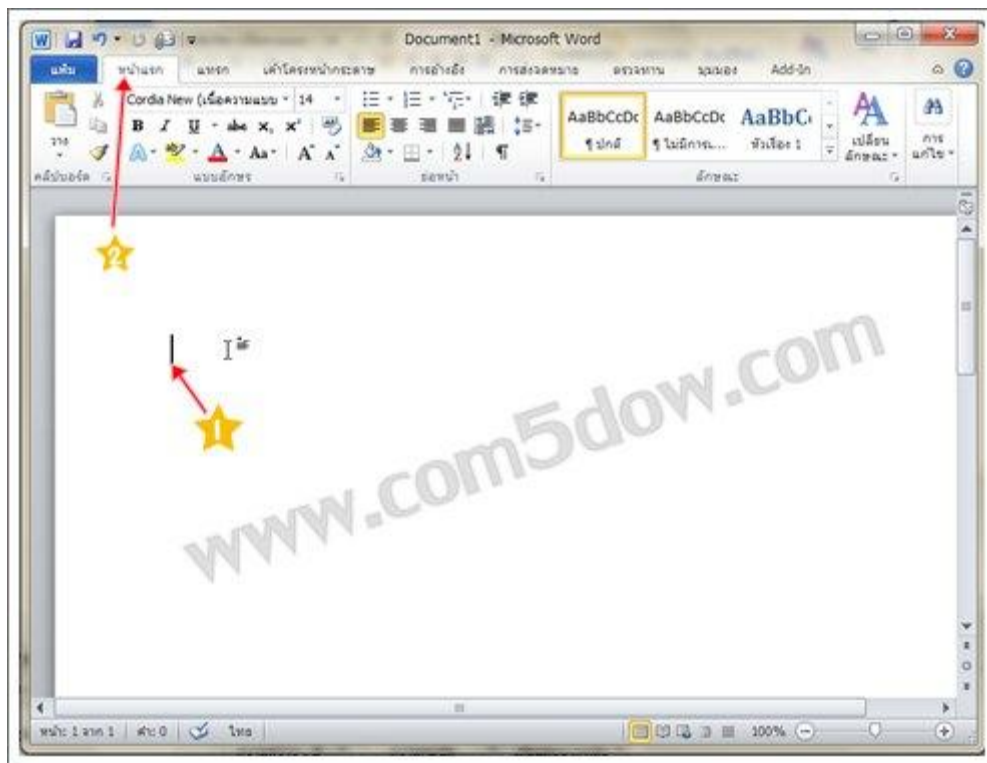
Document1 - Microsoft Word

แฟ้ม หน้าแรก แทรก เค้าโครงหน้ากระดาษ การอ้างอิง การส่งจดหมาย ตรวจทาน มุมมอง Add-In

Cordia New (เนื้อความแบบ 14

B I U abc $x_2$ $x^2$

A Aa A A

วาง

คลิปบอร์ด

แบบอักษร

ย่อหน้า

AaBbCcDc ¶ปกติ

AaBbCcDc ¶ไม่มีการเ...

AaBbC หัวเรื่อง 1

ลักษณะ

เปลี่ยนลักษณะ

การแก้ไข

2

1

www.com5dow.com

หน้า: 1 จาก 1 | คำ: 0 | ไทย

100%